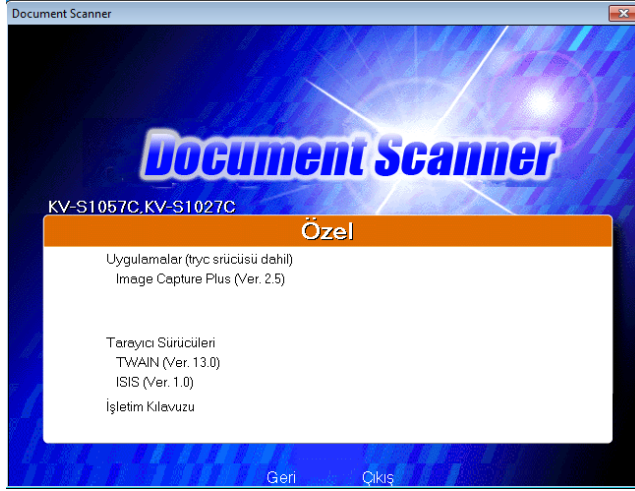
Document Scanner

Document Scanner

KV-S1057C,KV-S1027C

Özel

Uygulamalar (tryc srücüsü dahil)
Image Capture Plus (Ver. 2.5)

Tarayıcı Sürücüleri
TWAIN (Ver. 13.0)
ISIS (Ver. 1.0)

İşletim Kılavuzu

Geri Çıkış